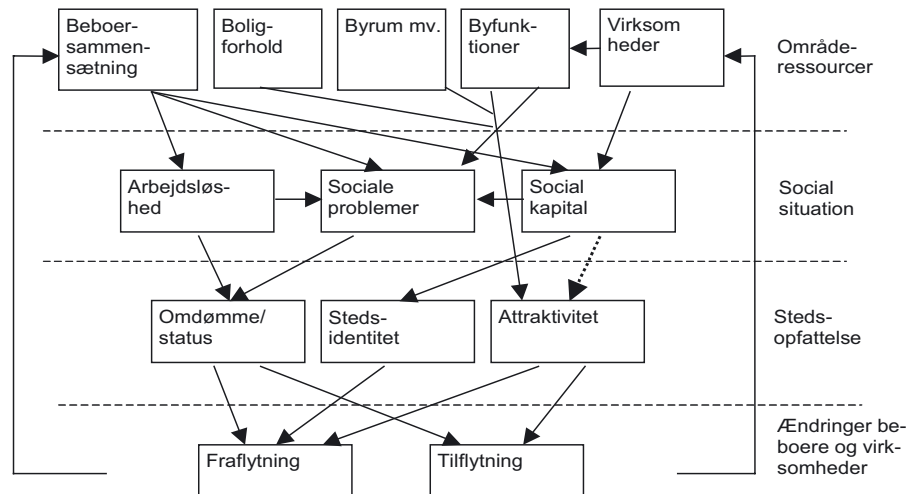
Beboersammensætning

Boligforhold

Byrum mv.

Byfunktioner

Virksom heder

Områderessourcer

Arbejdsløshed

Sociale problemer

Social kapital

Social situation

Omdømme/ status

Stedsidentitet

Attraktivitet

Stedsopfattelse

Fraflytning

Tilflytning

Ændringer beboere og virksomheder